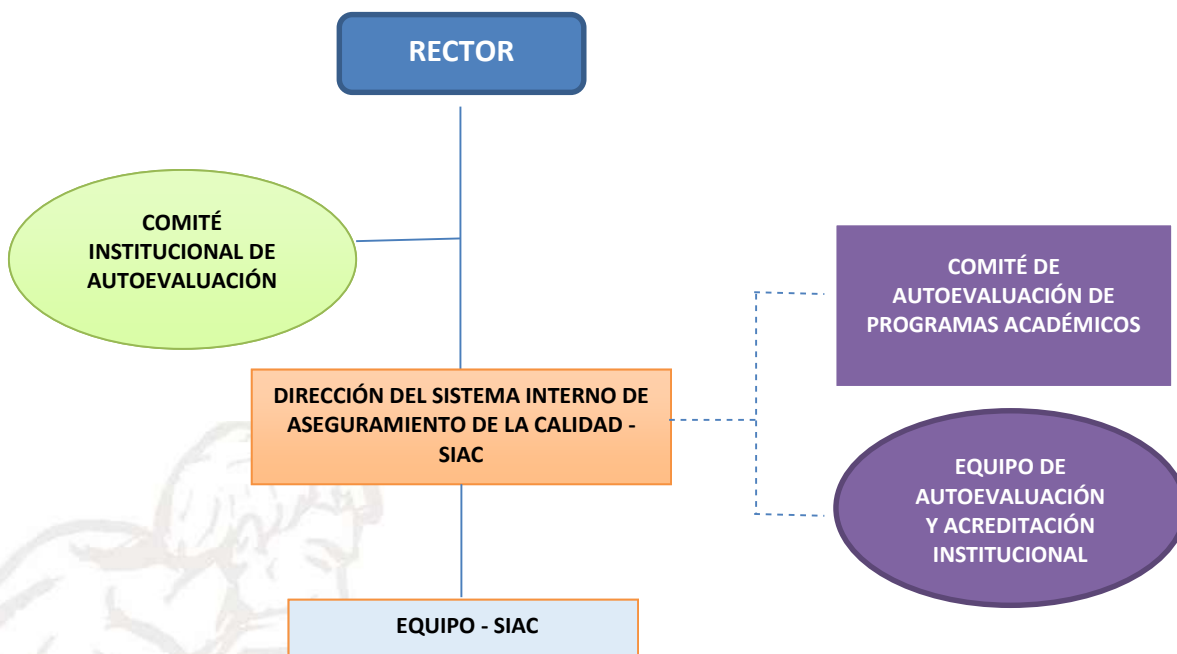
RECTOR

COMITÉ INSTITUCIONAL DE AUTOEVALUACIÓN

COMITÉ DE AUTOEVALUACIÓN DE PROGRAMAS ACADÉMICOS

DIRECCIÓN DEL SISTEMA INTERNO DE ASEGURAMIENTO DE LA CALIDAD - SIAC

EQUIPO DE AUTOEVALUACIÓN Y ACREDITACIÓN INSTITUCIONAL

EQUIPO - SIAC